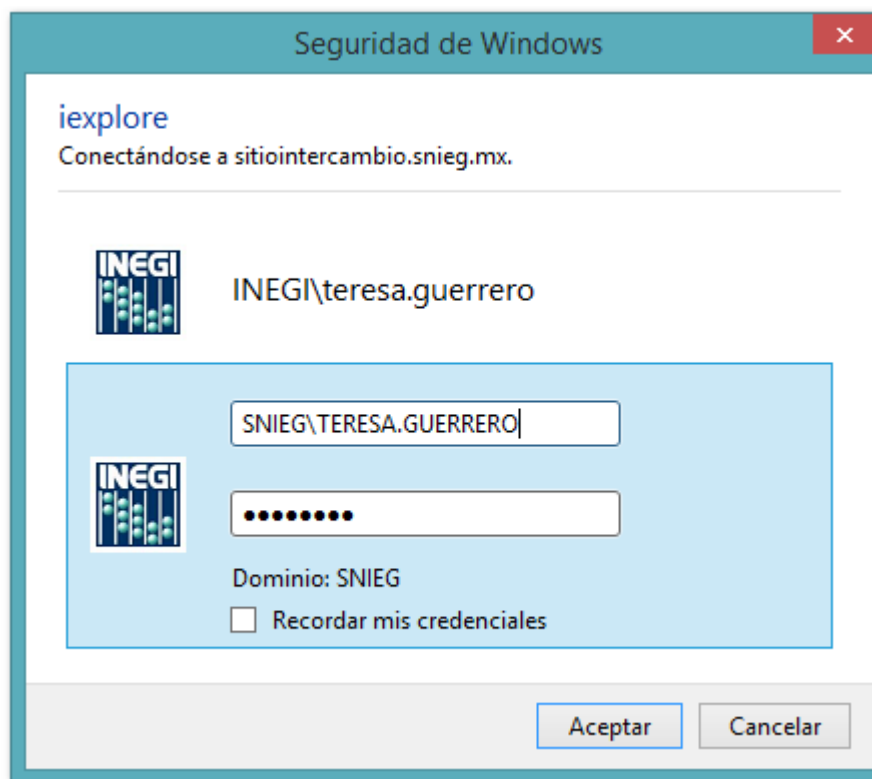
Seguridad de Windows

iexplore
Conectándose a sitiointercambio.snieg.mx.

INEGI

INEGI\teresa.guerrero

INEGI

SNIEG\TERESA.GUERRERO

••••••••

Dominio: SNIEG

Recordar mis credenciales

Aceptar

Cancelar